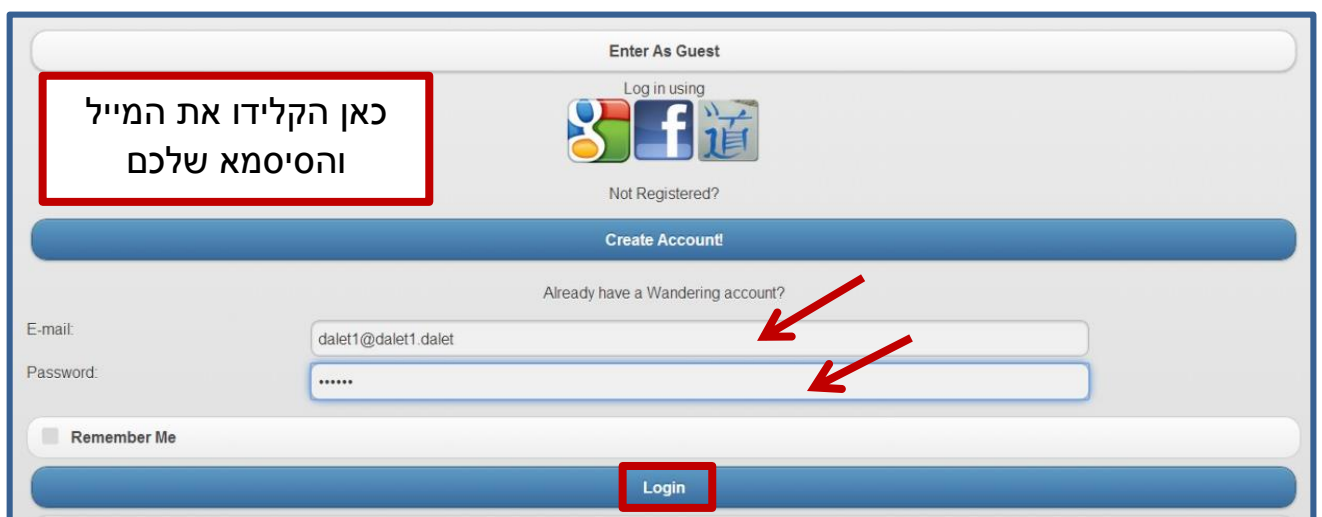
Enter As Guest

כאן הקלידו את המייל והסיסמא שלכם

Log in using

f

道

Not Registered?

Create Account!

Already have a Wandering account?

E-mail: dalet1@dalet1.dalet

Password: ••••••

Remember Me

Login